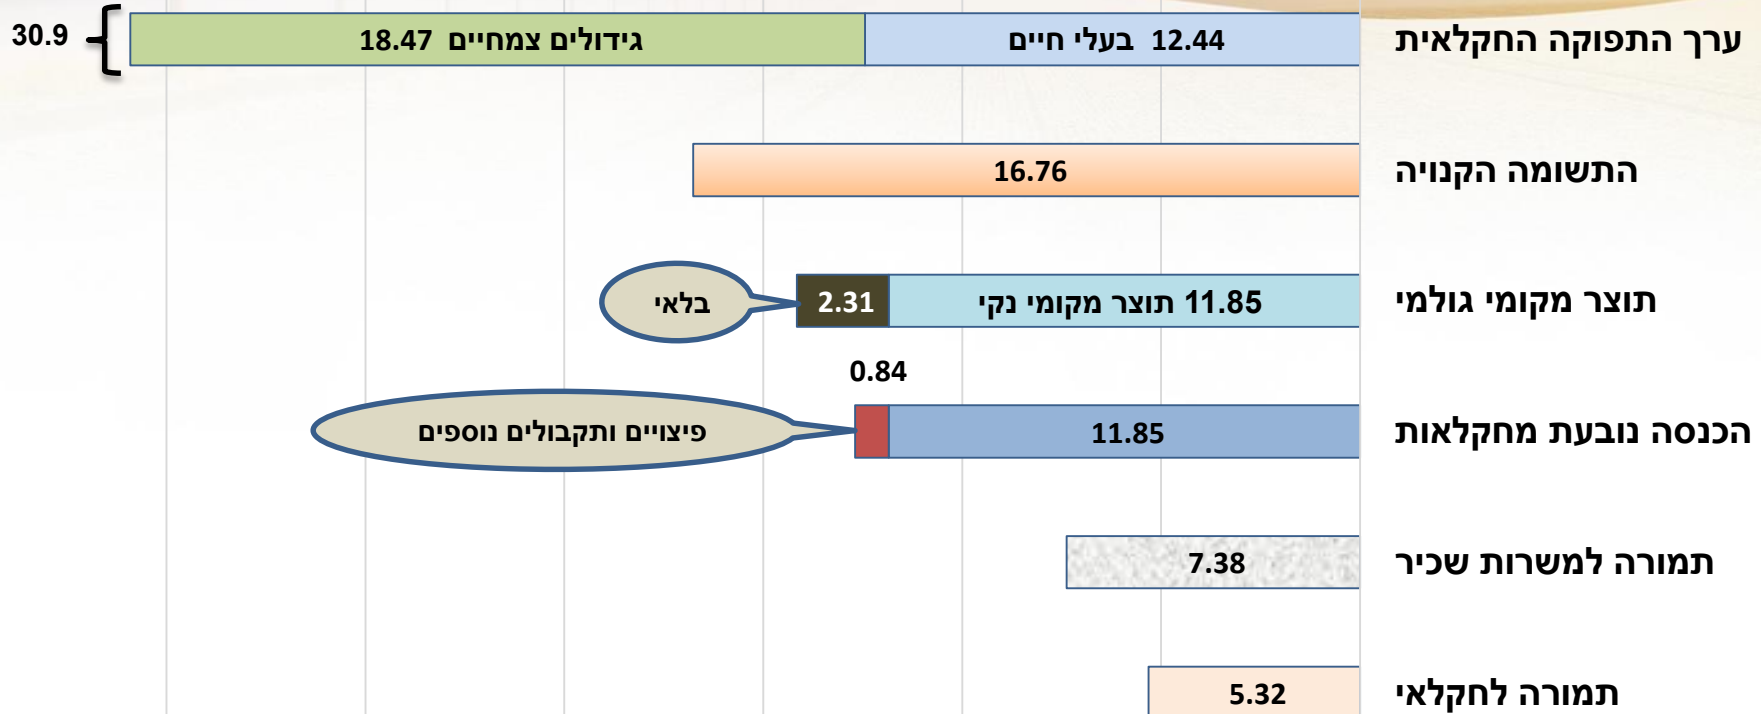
ערך התפוקה החקלאית
12.44 בעלי חיים
18.47 גידולים צמחיים
30.9

התשומה הקנויה
16.76

תוצר מקומי גולמי
11.85 תוצר מקומי נקי
2.31
בלאי

0.84
הכנסה נובעת מחקלאות
11.85
פיצויים ותקבולים נוספים

תמורה למשרות שכיר
7.38

תמורה לחקלאי
5.32